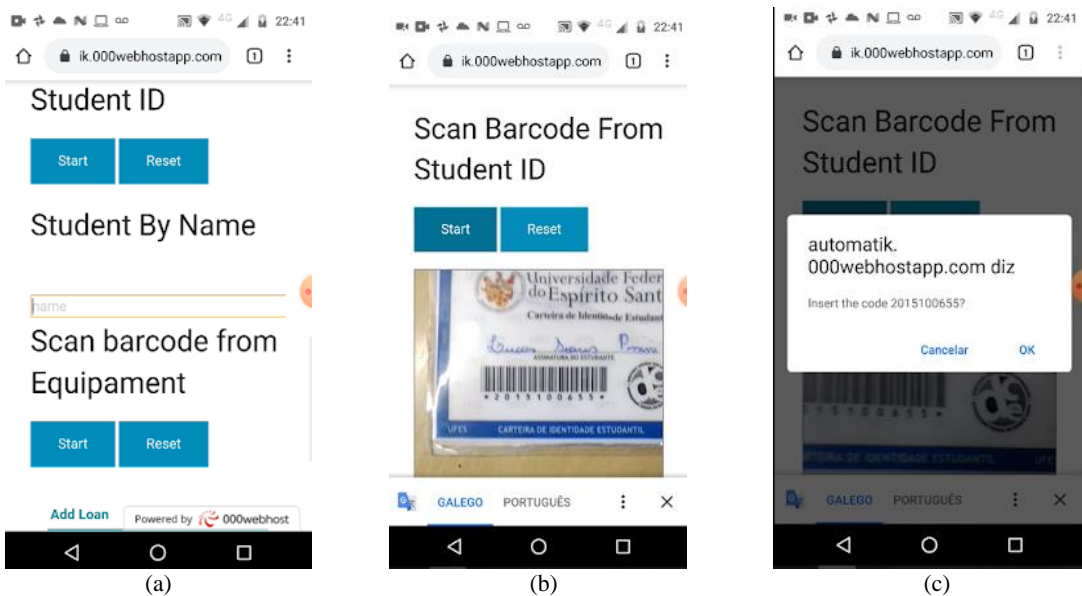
4G 22:41
ik.000webhostapp.com 1

Student ID

Start Reset

Student By Name

name

Scan barcode from Equipament

Start Reset

Add Loan
Powered by 000webhost

(a)

4G 22:41
ik.000webhostapp.com 1

Scan Barcode From Student ID

Start Reset

Universidade Federal do Espírito Santo
Carteira de Identidade de Estudante
ASSINATURA DO ESTUDANTE
*2015100655*
UFES CARTEIRA DE IDENTIDADE ESTUDANTIL

GALEGO PORTUGUÊS

(b)

4G 22:41
ik.000webhostapp.com 1

Scan Barcode From Student ID

automatik.000webhostapp.com diz

Insert the code 2015100655?

Cancelar OK

CARTEIRA DE IDENTIDADE ESTUDANTIL UFES

GALEGO PORTUGUÊS

(c)